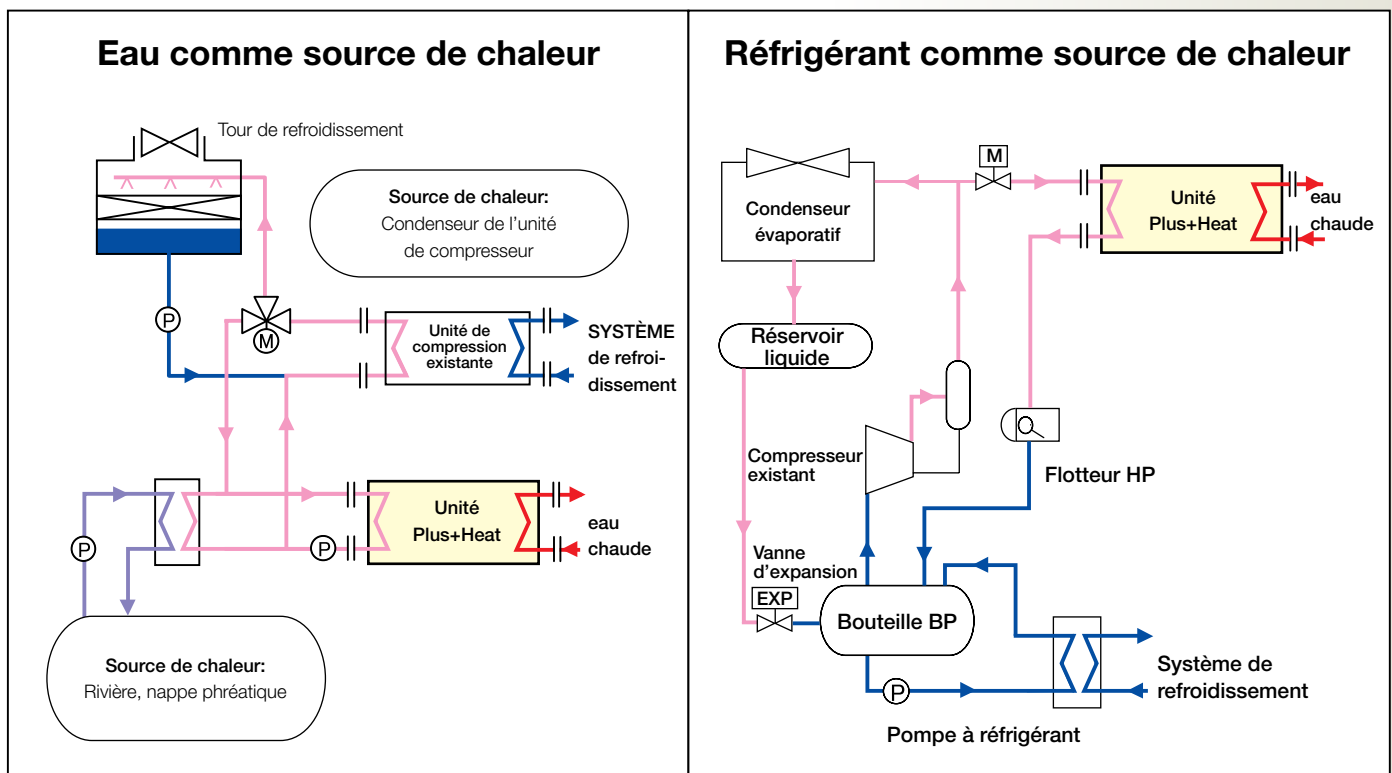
Eau comme source de chaleur

Tour de refroidissement

Source de chaleur:
Condenseur de l'unité de compresseur

P

M

Unité de compression existante

SYSTÈME de refroidissement

Unité Plus+Heat

eau chaude

P

P

Source de chaleur:
Rivière, nappe phréatique

Réfrigérant comme source de chaleur

M

Condenseur évaporatif

Unité Plus+Heat

eau chaude

Réservoir liquide

Compresseur existant

Flotteur HP

Vanne d'expansion

EXP

Bouteille BP

P

Système de refroidissement

Pompe à réfrigérant